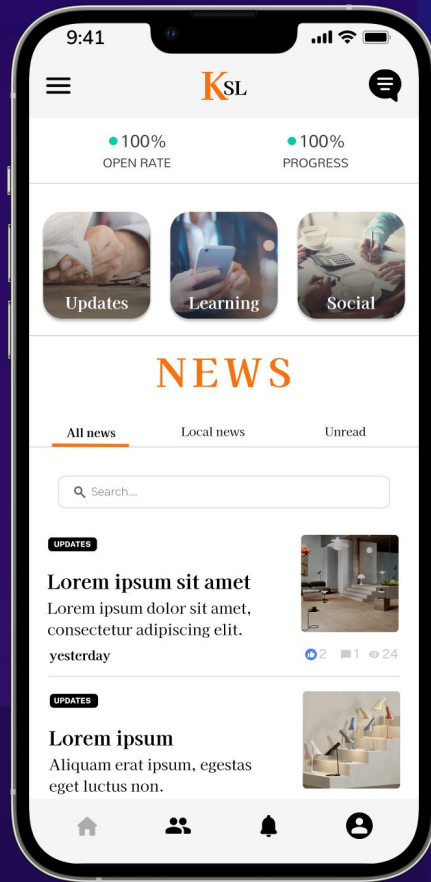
9:41

KSL

100%
OPEN RATE

100%
PROGRESS

Updates

Learning

Social

NEWS

All news

Local news

Unread

Search....

UPDATES

Lorem ipsum sit amet

Lorem ipsum dolor sit amet, consectetur adipiscing elit.

yesterday

2 1 24

UPDATES

Lorem ipsum

Aliquam erat ipsum, egestas eget luctus non.